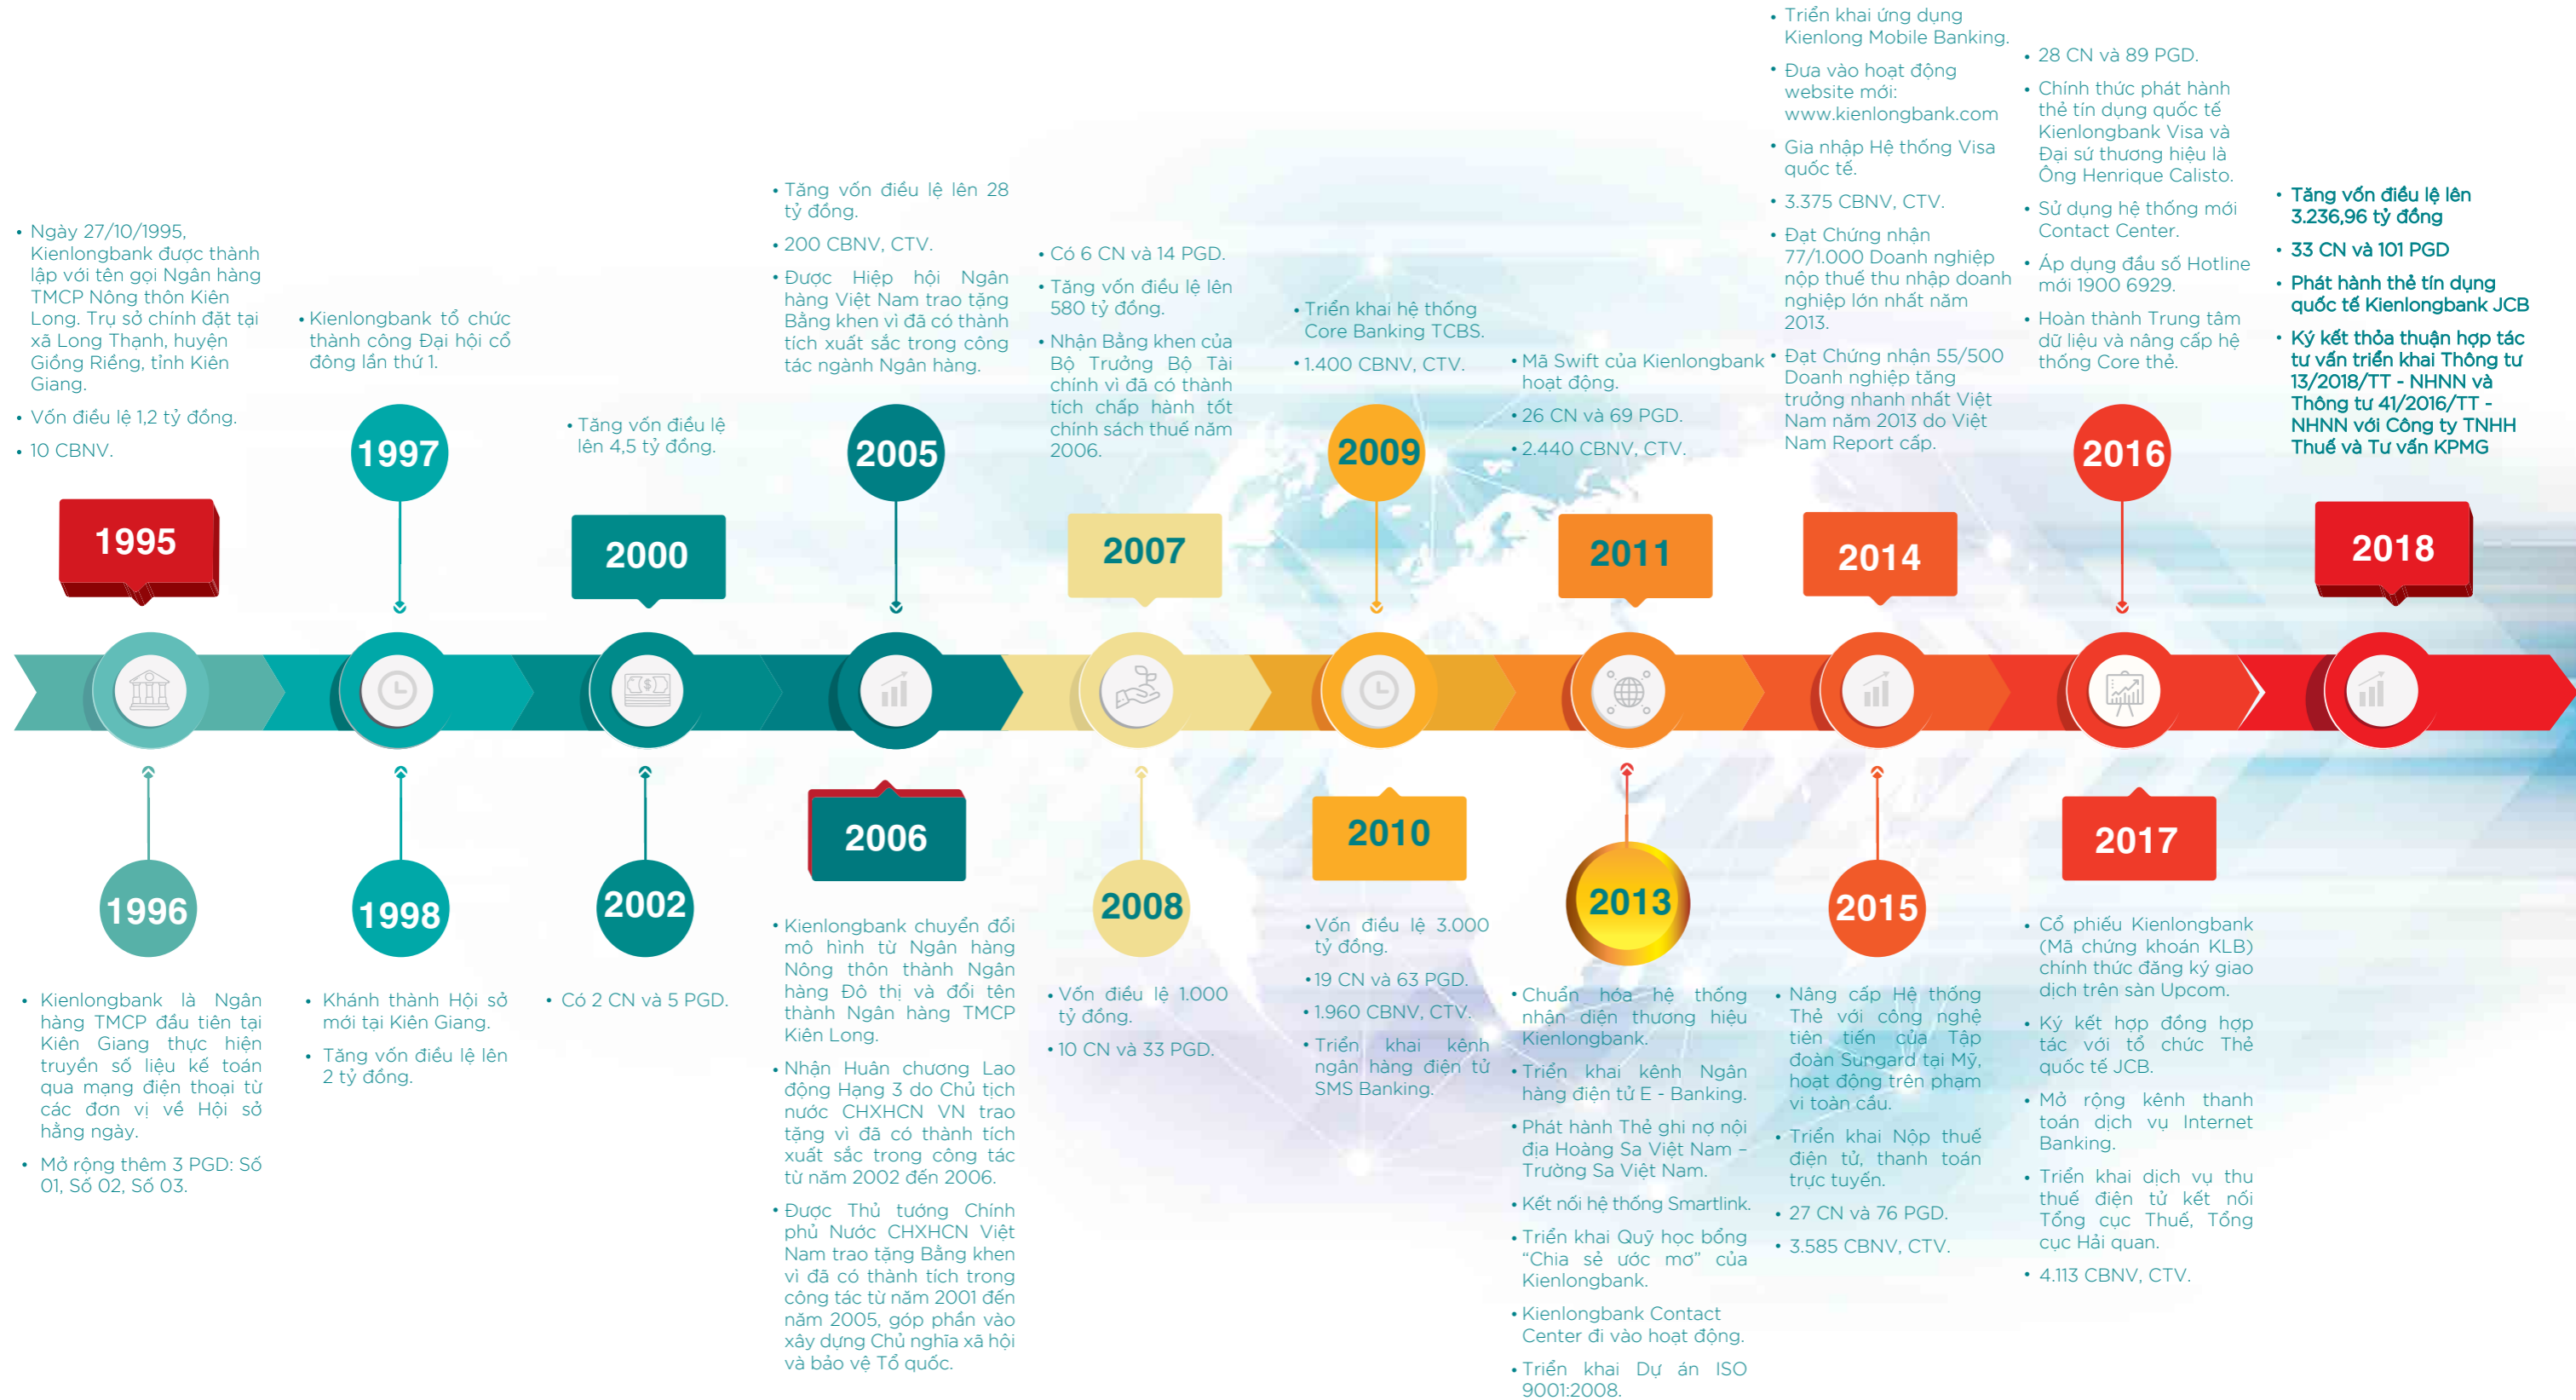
• Ngày 27/10/1995, Kienlongbank được thành lập với tên gọi Ngân hàng TMCP Nông thôn Kiên Long. Trụ sở chính đặt tại xã Long Thạnh, huyện Giồng Riềng, tỉnh Kiên Giang.

• Vốn điều lệ 1,2 tỷ đồng.

• 10 CBNV.

1995

• Kienlongbank tổ chức thành công Đại hội cổ đông lần thứ 1.

1997

• Tăng vốn điều lệ lên 4,5 tỷ đồng.

2000

• Tăng vốn điều lệ lên 28 tỷ đồng.

• 200 CBNV, CTV.

• Được Hiệp hội Ngân hàng Việt Nam trao tặng Bằng khen vì đã có thành tích xuất sắc trong công tác ngành Ngân hàng.

2005

• Có 6 CN và 14 PGD.

• Tăng vốn điều lệ lên 580 tỷ đồng.

• Nhận Bằng khen của Bộ Trưởng Bộ Tài chính vì đã có thành tích chấp hành tốt chính sách thuế năm 2006.

2007

• Triển khai hệ thống Core Banking TCBS.

• 1.400 CBNV, CTV.

2009

• Mã Swift của Kienlongbank hoạt động.

• 26 CN và 69 PGD.

• 2.440 CBNV, CTV.

2011

• Triển khai ứng dụng Kienlong Mobile Banking.

• Đưa vào hoạt động website mới: www.kienlongbank.com

• Gia nhập Hệ thống Visa quốc tế.

• 3.375 CBNV, CTV.

• Đạt Chứng nhận 77/1.000 Doanh nghiệp nộp thuế thu nhập doanh nghiệp lớn nhất năm 2013.

• Đạt Chứng nhận 55/500 Doanh nghiệp tăng trưởng nhanh nhất Việt Nam năm 2013 do Việt Nam Report cấp.

2014

• 28 CN và 89 PGD.

• Chính thức phát hành thẻ tín dụng quốc tế Kienlongbank Visa và Đại sứ thương hiệu là Ông Henrique Calisto.

• Sử dụng hệ thống mới Contact Center.

• Áp dụng đầu số Hotline mới 1900 6929.

• Hoàn thành Trung tâm dữ liệu và nâng cấp hệ thống Core thẻ.

2016

• Tăng vốn điều lệ lên 3.236,96 tỷ đồng

• 33 CN và 101 PGD

• Phát hành thẻ tín dụng quốc tế Kienlongbank JCB

• Ký kết thỏa thuận hợp tác tư vấn triển khai Thông tư 13/2018/TT - NHNN và Thông tư 41/2016/TT - NHNN với Công ty TNHH Thuế và Tư vấn KPMG

2018

1996

• Kienlongbank là Ngân hàng TMCP đầu tiên tại Kiên Giang thực hiện truyền số liệu kế toán qua mạng điện thoại từ các đơn vị về Hội sở hằng ngày.

• Mở rộng thêm 3 PGD: Số 01, Số 02, Số 03.

1998

• Khánh thành Hội sở mới tại Kiên Giang.

• Tăng vốn điều lệ lên 2 tỷ đồng.

2002

• Có 2 CN và 5 PGD.

2006

• Kienlongbank chuyển đổi mô hình từ Ngân hàng Nông thôn thành Ngân hàng Đô thị và đổi tên thành Ngân hàng TMCP Kiên Long.

• Nhận Huân chương Lao động Hạng 3 do Chủ tịch nước CHXHCN VN trao tặng vì đã có thành tích xuất sắc trong công tác từ năm 2002 đến 2006.

• Được Thủ tướng Chính phủ Nước CHXHCN Việt Nam trao tặng Bằng khen vì đã có thành tích trong công tác từ năm 2001 đến năm 2005, góp phần vào xây dựng Chủ nghĩa xã hội và bảo vệ Tổ quốc.

2008

• Vốn điều lệ 1.000 tỷ đồng.

• 10 CN và 33 PGD.

2010

• Vốn điều lệ 3.000 tỷ đồng.

• 19 CN và 63 PGD.

• 1.960 CBNV, CTV.

• Triển khai kênh ngân hàng điện tử SMS Banking.

2013

• Chuẩn hóa hệ thống nhận diện thương hiệu Kienlongbank.

• Triển khai kênh Ngân hàng điện tử E - Banking.

• Phát hành Thẻ ghi nợ nội địa Hoàng Sa Việt Nam – Trường Sa Việt Nam.

• Kết nối hệ thống Smartlink.

• Triển khai Quỹ học bổng "Chia sẻ ước mơ" của Kienlongbank.

• Kienlongbank Contact Center đi vào hoạt động.

• Triển khai Dự án ISO 9001:2008.

2015

• Nâng cấp Hệ thống Thẻ với công nghệ tiên tiến của Tập đoàn Sungard tại Mỹ, hoạt động trên phạm vi toàn cầu.

• Triển khai Nộp thuế điện tử, thanh toán trực tuyến.

• 27 CN và 76 PGD.

• 3.585 CBNV, CTV.

2017

• Cổ phiếu Kienlongbank (Mã chứng khoán KLB) chính thức đăng ký giao dịch trên sàn Upcom.

• Ký kết hợp đồng hợp tác với tổ chức Thẻ quốc tế JCB.

• Mở rộng kênh thanh toán dịch vụ Internet Banking.

• Triển khai dịch vụ thu thuế điện tử kết nối Tổng cục Thuế, Tổng cục Hải quan.

• 4.113 CBNV, CTV.